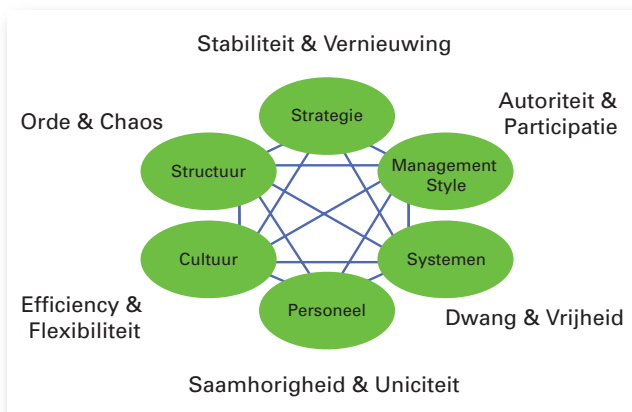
Stabiliteit & Vernieuwing

Orde & Chaos

Autoriteit & Participatie

Strategie

Structuur

Management Style

Cultuur

Systemen

Personeel

Efficiency & Flexibiliteit

Dwang & Vrijheid

Saamhorigheid & Uniciteit